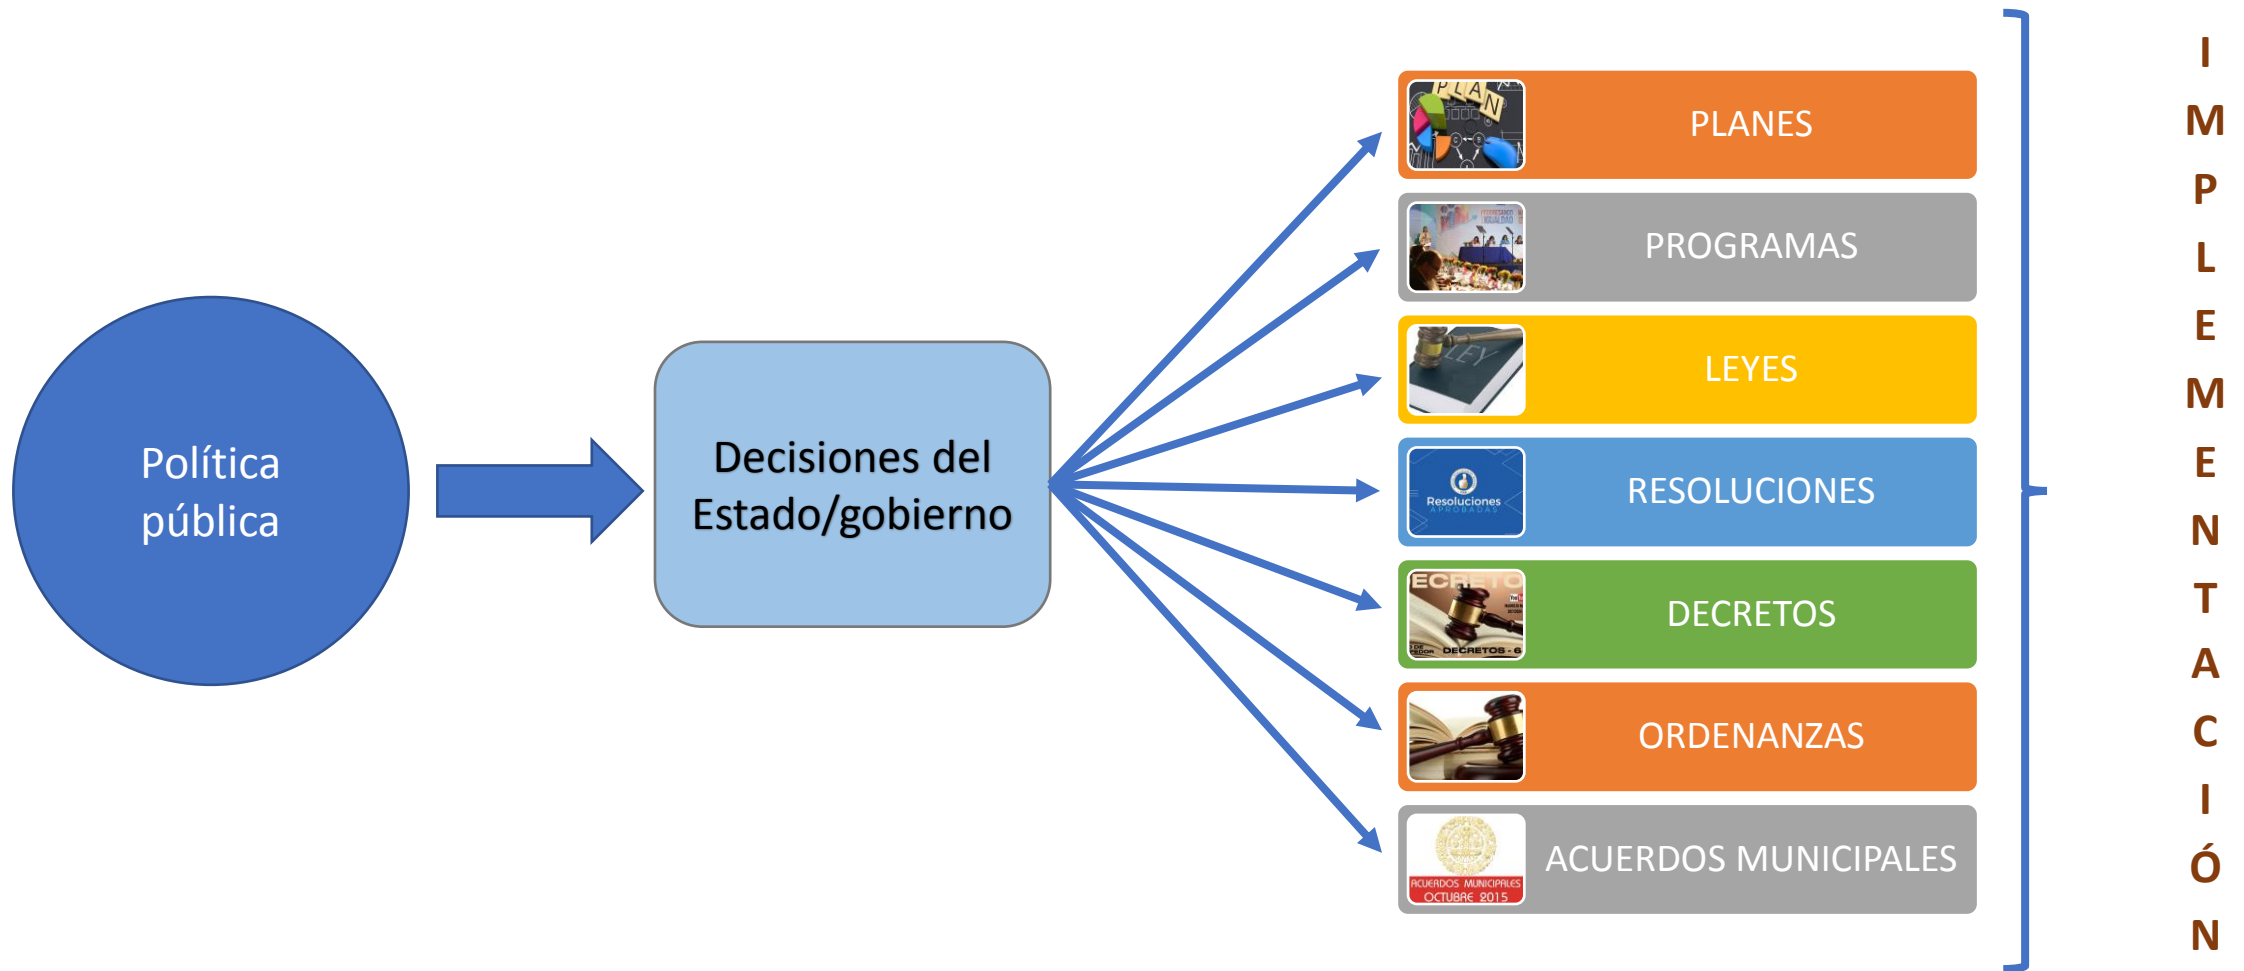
Política pública

Decisiones del Estado/gobierno

PLAN

PLANES

PROGRAMAS

LEY

LEYES

Resoluciones
APROBADAS

RESOLUCIONES

ECRETO
DECRETOS - 6

DECRETOS

ORDENANZAS

ACUERDOS MUNICIPALES
OCTUBRE 2015

ACUERDOS MUNICIPALES

I M P L E M E N T A C I Ó N